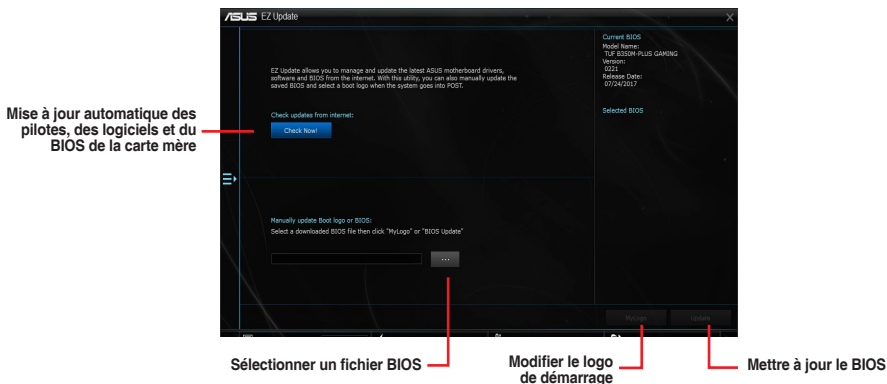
/ISUS EZ Update

EZ Update allows you to manage and update the latest ASUS motherboard drivers, software and BIOS from the internet. With this utility, you can also manually update the saved BIOS and select a boot logo when the system goes into POST.

Check updates from internet:

Check Now!

Manually update Boot logo or BIOS:

Select a downloaded BIOS file then click "MyLogo" or "BIOS Update"

...

Current BIOS
Model Name:
TUF B350M-PLUS GAMING
Version:
0221
Release Date:
07/24/2017

Selected BIOS

MyLogo

Update

Mise à jour automatique des pilotes, des logiciels et du BIOS de la carte mère

Sélectionner un fichier BIOS

Modifier le logo de démarrage

Mettre à jour le BIOS